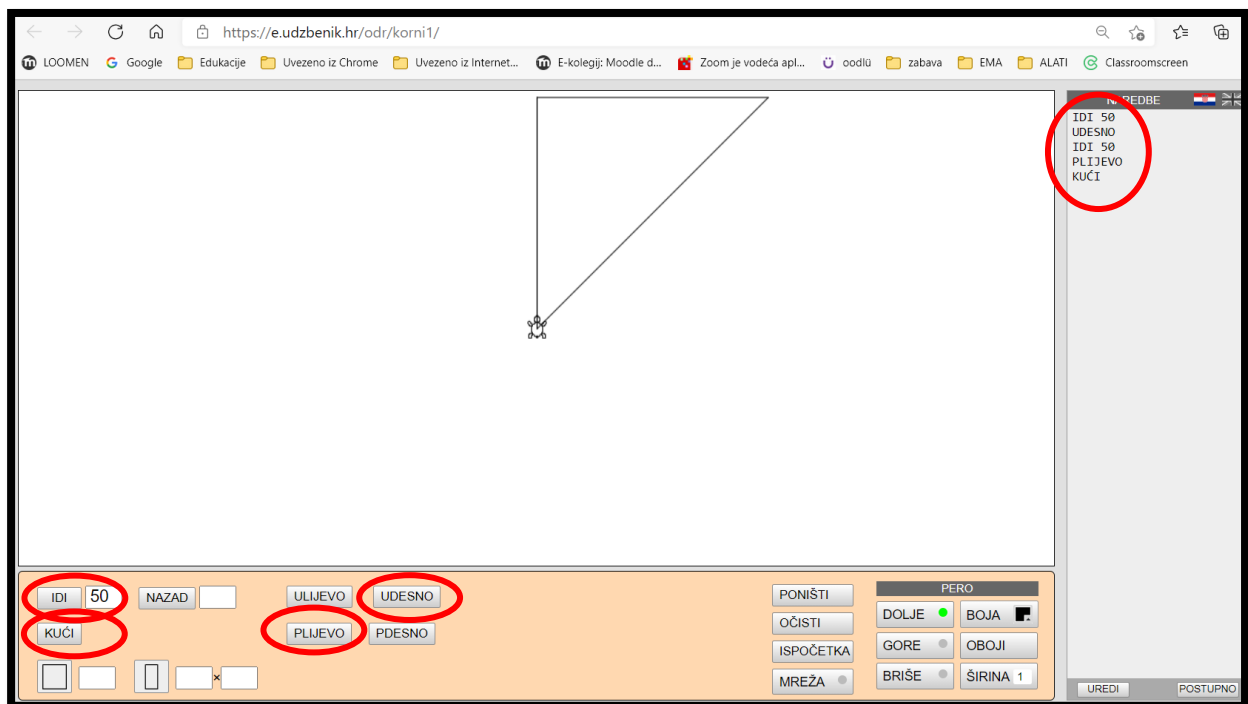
https://e.udzbenik.hr/odr/korni1/

LOOMEN Google Edukacije Uvezeno iz Chrome Uvezeno iz Internet... E-kolegij: Moodle d... Zoom je vodeća apl... oodlü zabava EMA ALATI Classroomscreen

NAREDBE
IDI 50
UDESNO
IDI 50
PLIJEVO
KUĆI

IDI 50 NAZAD ULIJEVO UDESNO
KUĆI PLIJEVO PDESNO
×

PONIŠTI
OČISTI
ISPOČETKA
MREŽA

PERO
DOLJE BOJA
GORE OBOJI
BRIŠE ŠIRINA 1

UREDI POSTUPNO